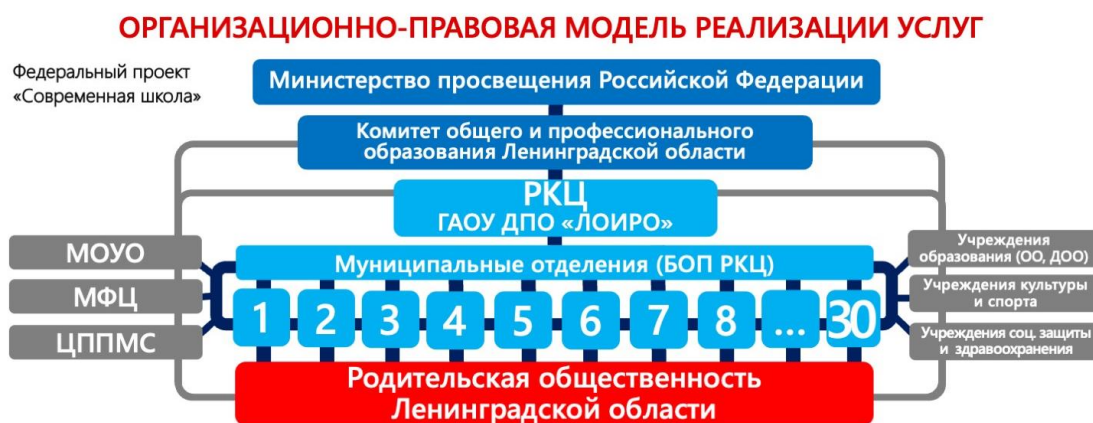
ОРГАНИЗАЦИОННО-ПРАВОВАЯ МОДЕЛЬ РЕАЛИЗАЦИИ УСЛУГ

Федеральный проект «Современная школа»

Министерство просвещения Российской Федерации

Комитет общего и профессионального образования Ленинградской области

РКЦ
ГАОУ ДПО «ЛОИРО»

МОУО

МФЦ

ЦППМС

Муниципальные отделения (БОП РКЦ)

1 2 3 4 5 6 7 8 ... 30

Учреждения образования (ОО, ДОО)

Учреждения культуры и спорта

Учреждения соц. защиты и здравоохранения

Родительская общественность Ленинградской области